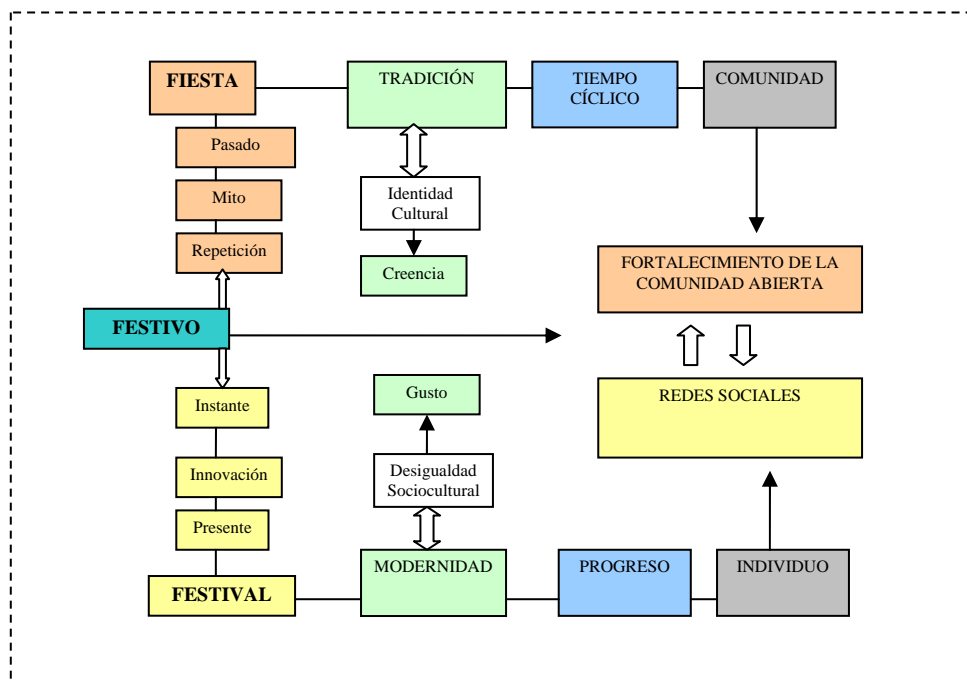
FIESTA

TRADICIÓN

TIEMPO CÍCLICO

COMUNIDAD

Pasado

Mito

Repetición

Identidad Cultural

Creencia

FORTALECIMIENTO DE LA COMUNIDAD ABIERTA

FESTIVO

REDES SOCIALES

Instante

Innovación

Presente

Gusto

Desigualdad Sociocultural

FESTIVAL

MODERNIDAD

PROGRESO

INDIVIDUO